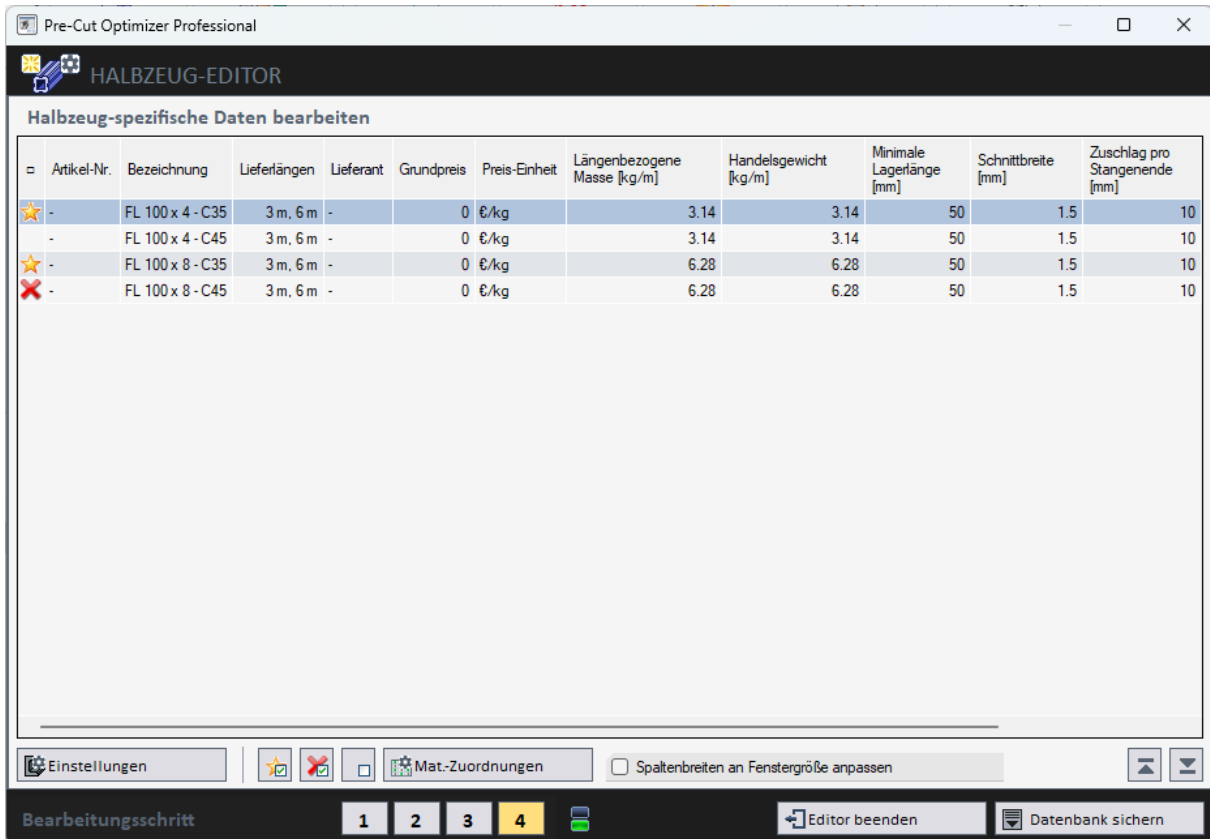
Pre-Cut Optimizer Professional

HALBZEUG-EDITOR

Halbzeug-spezifische Daten bearbeiten

| ▫ | Artikel-Nr. | Bezeichnung | Lieferlängen | Lieferant | Grundpreis | Preis-Einheit | Längenbezogene Masse [kg/m] | Handelsgewicht [kg/m] | Minimale Lagerlänge [mm] | Schnittbreite [mm] | Zuschlag pro Stangenende [mm] |
|---|---|---|---|---|---|---|---|---|---|---|---|
| | - | FL 100 x 4 - C35 | 3 m, 6 m | - | 0 | €/kg | 3.14 | 3.14 | 50 | 1.5 | 10 |
| | - | FL 100 x 4 - C45 | 3 m, 6 m | - | 0 | €/kg | 3.14 | 3.14 | 50 | 1.5 | 10 |
| | - | FL 100 x 8 - C35 | 3 m, 6 m | - | 0 | €/kg | 6.28 | 6.28 | 50 | 1.5 | 10 |
| | - | FL 100 x 8 - C45 | 3 m, 6 m | - | 0 | €/kg | 6.28 | 6.28 | 50 | 1.5 | 10 |

Einstellungen

Mat.-Zuordnungen

Spaltenbreiten an Fenstergröße anpassen

Bearbeitungsschritt 1 2 3 4

Editor beenden

Datenbank sichern